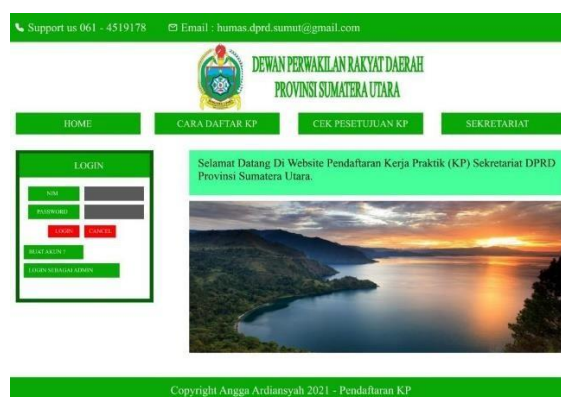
Support us 061 - 4519178 Email : humas.dprd.sumut@gmail.com

DEWAN PERWAKILAN RAKYAT DAERAH
PROVINSI SUMATERA UTARA

HOME
CARA DAFTAR KP
CEK PESETUJUAN KP
SEKRETARIAT

LOGIN
NIM
PASSWORD
LOGIN
CANCEL
BUAT AKUN ?
LOGIN SEBAGAI ADMIN

Selamat Datang Di Website Pendaftaran Kerja Praktik (KP) Sekretariat DPRD Provinsi Sumatera Utara.

Copyright Angga Ardiansyah 2021 - Pendaftaran KP